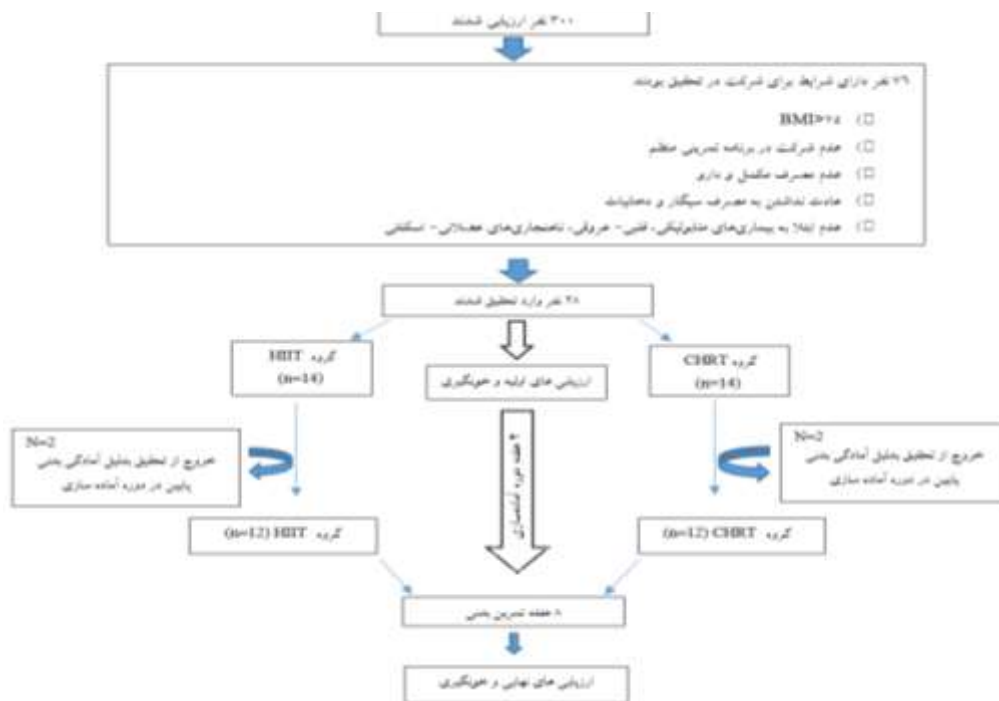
۳۰۰ نفر ارزیابی شدند

۷۶ نفر دارای شرایط برای شرکت در تحقیق بودند

BMI>۲۵

عدم شرکت در برنامه تمرینی منظم

عدم مصرف مکمل و دارو

عادت نداشتن به مصرف سیگار و دخانیات

عدم ابتلا به بیماری‌های متابولیکی، قلبی - عروقی، ناهنجاری‌های عضلانی - اسکلتی

۲۸ نفر وارد تحقیق شدند

گروه HIIT (n=14)

ارزیابی های اولیه و خونگیری

گروه CHRT (n=14)

N=2 خروج از تحقیق بدلیل آمادگی بدنی پایین در دوره آماده سازی

۲ هفته دوره آشنایی

N=2 خروج از تحقیق بدلیل آمادگی بدنی پایین در دوره آماده سازی

گروه HIIT (n=12)

گروه CHRT (n=12)

۸ هفته تمرین بدنی

ارزیابی های نهایی و خونگیری